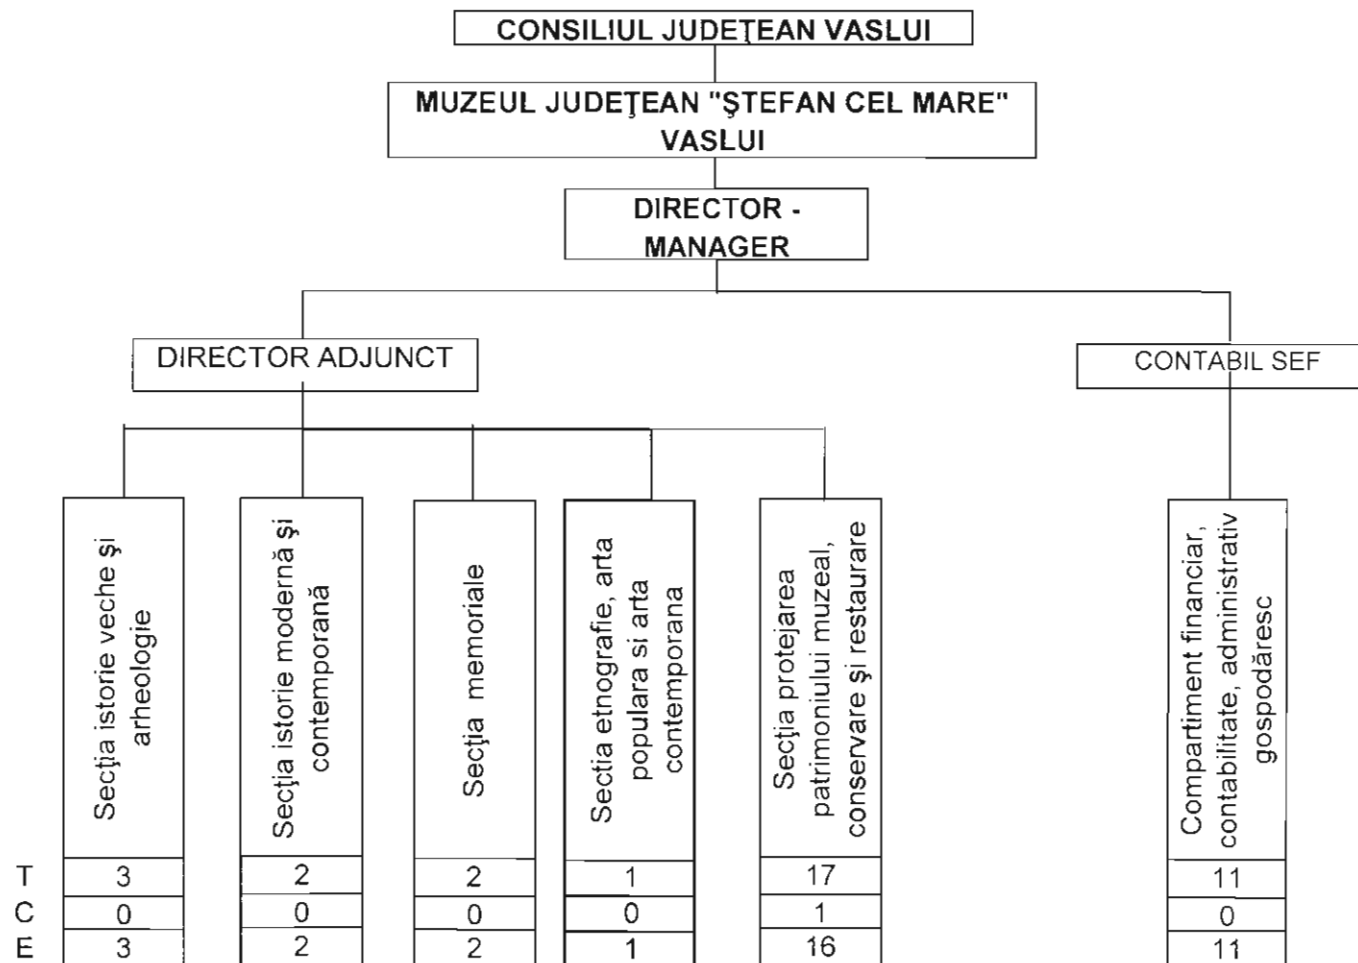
CONSILIUL JUDEŢEAN VASLUI

MUZEUL JUDEŢEAN "ŞTEFAN CEL MARE" VASLUI

DIRECTOR - MANAGER

DIRECTOR ADJUNCT

CONTABIL SEF

|   | Secţia istorie veche şi arheologie | Secţia istorie modernă şi contemporană | Secţia memoriale | Sectia etnografie, arta populara si arta contemporana | Secţia protejarea patrimoniului muzeal, conservare şi restaurare | Compartiment financiar, contabilitate, administrativ gospodăresc |
|---|---|---|---|---|---|---|
| T | 3 | 2 | 2 | 1 | 17 | 11 |
| C | 0 | 0 | 0 | 0 | 1 | 0 |
| E | 3 | 2 | 2 | 1 | 16 | 11 |